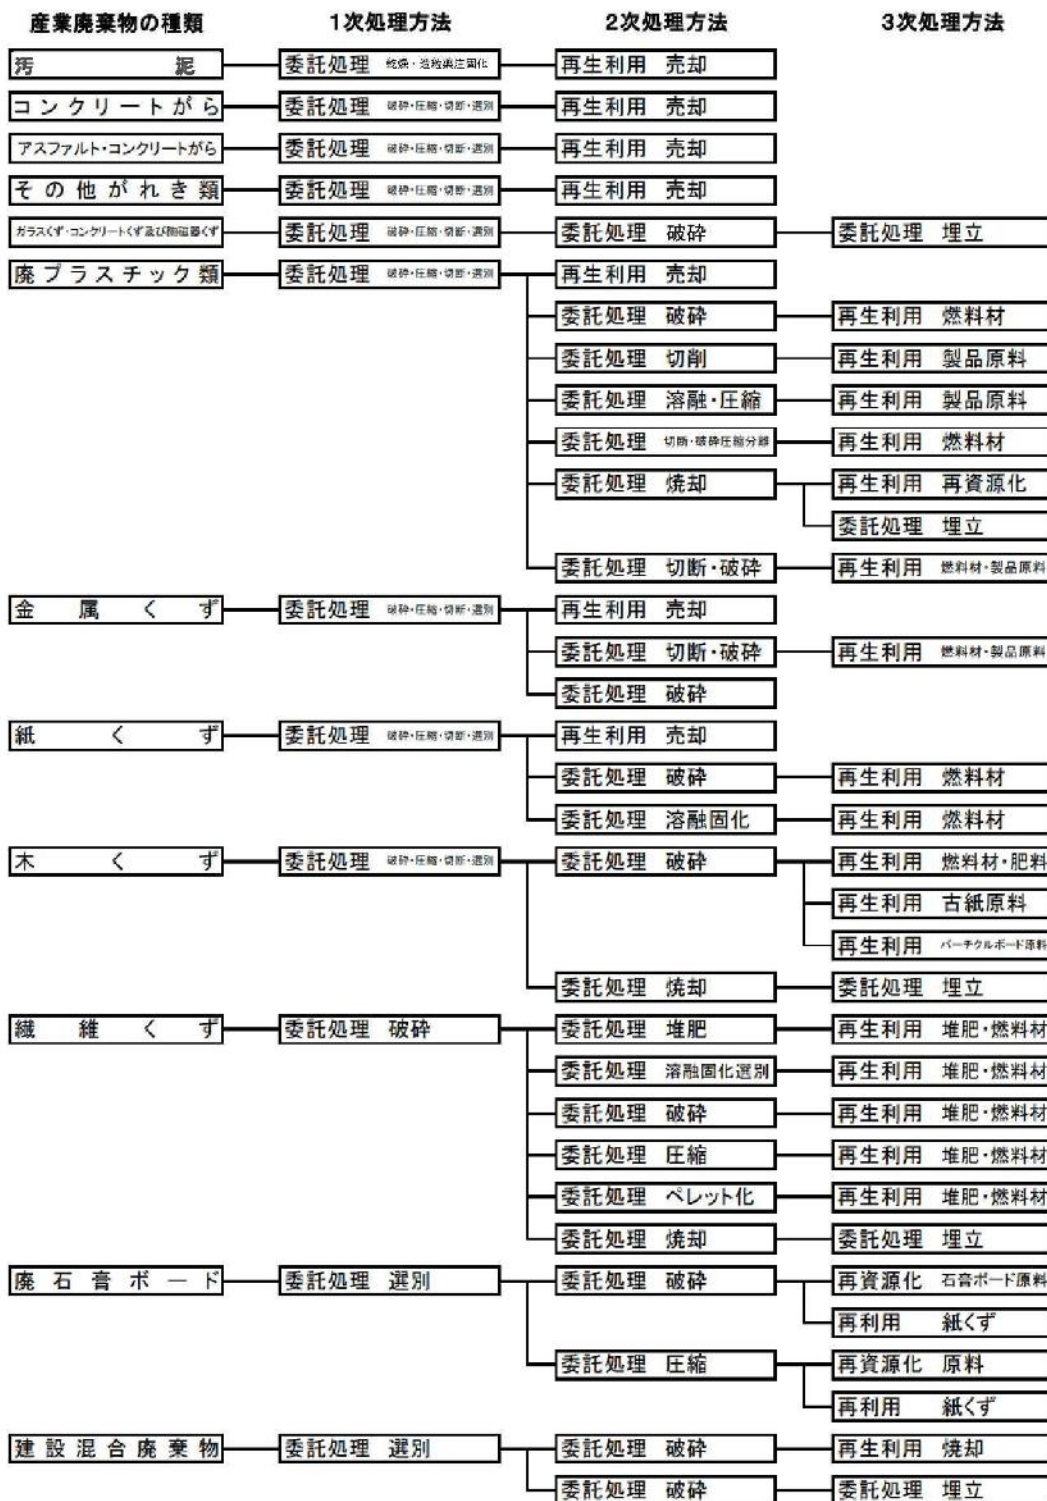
| 産業廃棄物の種類 | 1次処理方法 | 2次処理方法 | 3次処理方法 |
|---|---|---|---|
| 汚泥 | 委託処理 乾燥・造粒焼固化 | 再生利用 売却 | |
| コンクリートがら | 委託処理 破砕・圧縮・切断・選別 | 再生利用 売却 | |
| アスファルト・コンクリートがら | 委託処理 破砕・圧縮・切断・選別 | 再生利用 売却 | |
| その他がれき類 | 委託処理 破砕・圧縮・切断・選別 | 再生利用 売却 | |
| ガラスくず・コンクリートくず及び陶磁器くず | 委託処理 破砕・圧縮・切断・選別 | 委託処理 破砕 | 委託処理 埋立 |
| 廃プラスチック類 | 委託処理 破砕・圧縮・切断・選別 | 再生利用 売却 | |
| | | 委託処理 破砕 | 再生利用 燃料材 |
| | | 委託処理 切削 | 再生利用 製品原料 |
| | | 委託処理 溶融・圧縮 | 再生利用 製品原料 |
| | | 委託処理 切断・破砕圧縮分離 | 再生利用 燃料材 |
| | | 委託処理 焼却 | 再生利用 再資源化 |
| | | | 委託処理 埋立 |
| | | 委託処理 切断・破砕 | 再生利用 燃料材・製品原料 |
| 金属くず | 委託処理 破砕・圧縮・切断・選別 | 再生利用 売却 | |
| | | 委託処理 切断・破砕 | 再生利用 燃料材・製品原料 |
| | | 委託処理 破砕 | |
| 紙くず | 委託処理 破砕・圧縮・切断・選別 | 再生利用 売却 | |
| | | 委託処理 破砕 | 再生利用 燃料材 |
| | | 委託処理 溶融固化 | 再生利用 燃料材 |
| 木くず | 委託処理 破砕・圧縮・切断・選別 | 委託処理 破砕 | 再生利用 燃料材・肥料 |
| | | | 再生利用 古紙原料 |
| | | | 再生利用 パーチクルボード原料 |
| | | 委託処理 焼却 | 委託処理 埋立 |
| 繊維くず | 委託処理 破砕 | 委託処理 堆肥 | 再生利用 堆肥・燃料材 |
| | | 委託処理 溶融固化選別 | 再生利用 堆肥・燃料材 |
| | | 委託処理 破砕 | 再生利用 堆肥・燃料材 |
| | | 委託処理 圧縮 | 再生利用 堆肥・燃料材 |
| | | 委託処理 ペレット化 | 再生利用 堆肥・燃料材 |
| | | 委託処理 焼却 | 委託処理 埋立 |
| 廃石膏ボード | 委託処理 選別 | 委託処理 破砕 | 再資源化 石膏ボード原料 |
| | | | 再利用 紙くず |
| | | 委託処理 圧縮 | 再資源化 原料 |
| | | | 再利用 紙くず |
| 建設混合廃棄物 | 委託処理 選別 | 委託処理 破砕 | 再生利用 焼却 |
| | | 委託処理 破砕 | 委託処理 埋立 |